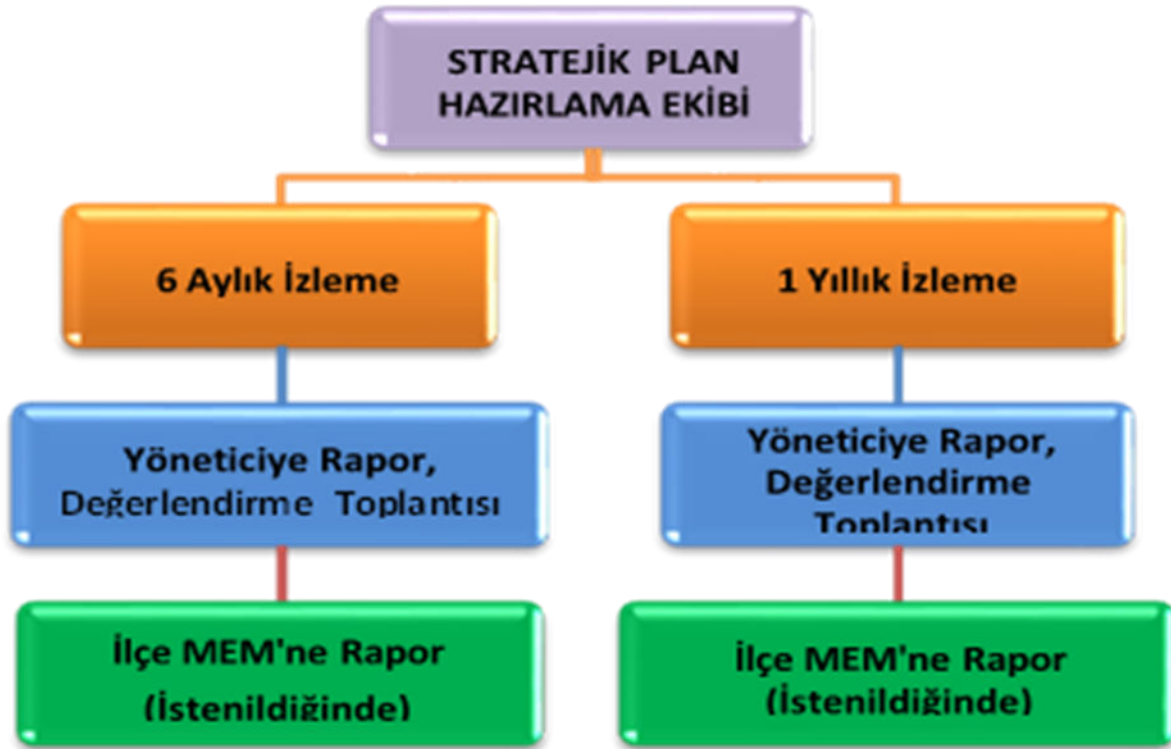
STRATEJİK PLAN HAZIRLAMA EKİBİ

6 Aylık İzleme

Yöneticiye Rapor, Değerlendirme Toplantısı

İlçe MEM'ne Rapor (İstenildiğinde)

1 Yıllık İzleme

Yöneticiye Rapor, Değerlendirme Toplantısı

İlçe MEM'ne Rapor (İstenildiğinde)